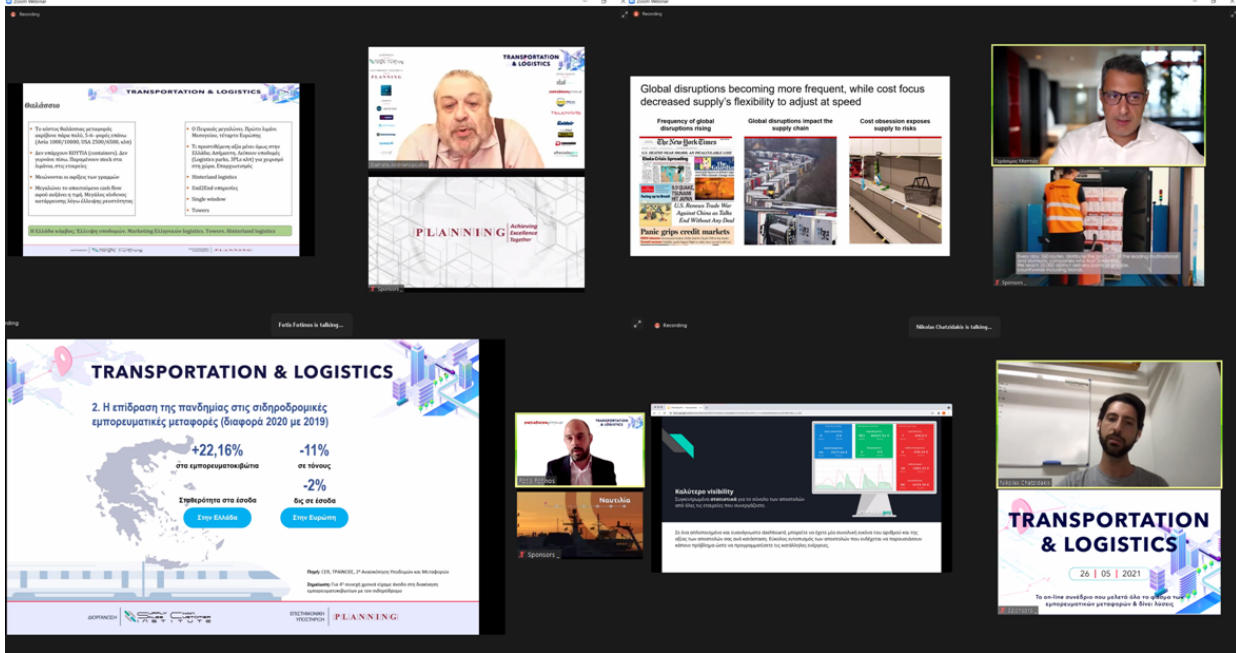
Zoom Webinar

Recording

TRANSPORTATION & LOGISTICS

Θαλάσσιο

Το κόστος θαλάσσιας μεταφοράς αυξήθηκε πάρα πολύ, 5-6- φορές επάνω (Asia 1000/10000, USA 2500/6500, κλπ)

Δεν υπάρχουν ΚΟΥΤΙΑ (containers). Δεν χωράνε πλοία. Παραμένουν σκαιά στα λιμάνια, στις εταιρείες

Μειώνονται οι αφίξεις των γραμμών

Μεγαλώνει το αποτύπωμα καθώς θα αυξηθεί η τιμή. Μεγάλες αλλαγές καταβρόχθισης λόγω ελληνικής ρευστότητας

Ο Πειραιάς μεγαλώνει. Πρώτο λιμάνι Μεσογείου, τέταρτο Ευρώπης

Το προστιθέμενο αξία μένει όμως στην Ελλάδα; Ασφάλιση, λιμενικές υπηρεσίες (Logistics parks, 3PLs κλπ) για γειτονικά στη χώρα. Επαμφοτερισμός

Hinterland logistics

End2End υπηρεσίες

Single window

Towers

Η Ελλάδα κόμβος: Ελληνική υπεροχή, Marketing Ελληνικών logistics, Towers, Hinterland logistics

TRANSPORTATION & LOGISTICS

PLANNING

Stamatis Kontogeorgakis

PLANNING Achieving Excellence Together

Sponsors

Recording

Global disruptions becoming more frequent, while cost focus decreased supply's flexibility to adjust at speed

Frequency of global disruptions rising

Global disruptions impact the supply chain

Cost obsession exposes supply to risks

The New York Times

Ebola Crisis Spreading

U.S. Renews Trade War Against China as Talks End Without Any Deal

Panic grips credit markets

Γρηγόρης Μεπάς

Sponsors

Fotis Fotinos is talking...

TRANSPORTATION & LOGISTICS

2. Η επίδραση της πανδημίας στις σιδηροδρομικές εμπορευματικές μεταφορές (διαφορά 2020 με 2019)

+22,16%
στα εμπορευματοκιβώτια

Σηθεθερότητα στα έσοδα

-11%
σε τόνους

-2%
δις σε έσοδα

Στην Ελλάδα

Στην Ευρώπη

Πηγή: CER, ΤΡΑΙΝΟΣΕ, 2ο Αναπτυξιακό Υποδομών και Μεταφορών

Σημείωση: Για 4ο συνεχή χρονιά είχαμε άνοδο στη διακίνηση εμπορευματοκιβωτίων με τον σιδηρόδρομο

ΔΙΟΡΓΑΝΩΣΗ

ΣΤΡΑΤΗΓΙΚΗ ΥΠΟΣΤΗΡΙΞΗ

PLANNING

Recording

Nikolas Chatzidakis is talking...

TRANSPORTATION & LOGISTICS

Fotis Fotinos

Ναυτιλία

Sponsors

Καλύτερο visibility

Nikolas Chatzidakis

TRANSPORTATION & LOGISTICS

26 | 05 | 2021

Το on-line συνέδριο που μελετά όλο το φάσμα των εμπορευματικών μεταφορών & δίνει λύσεις

Sponsors